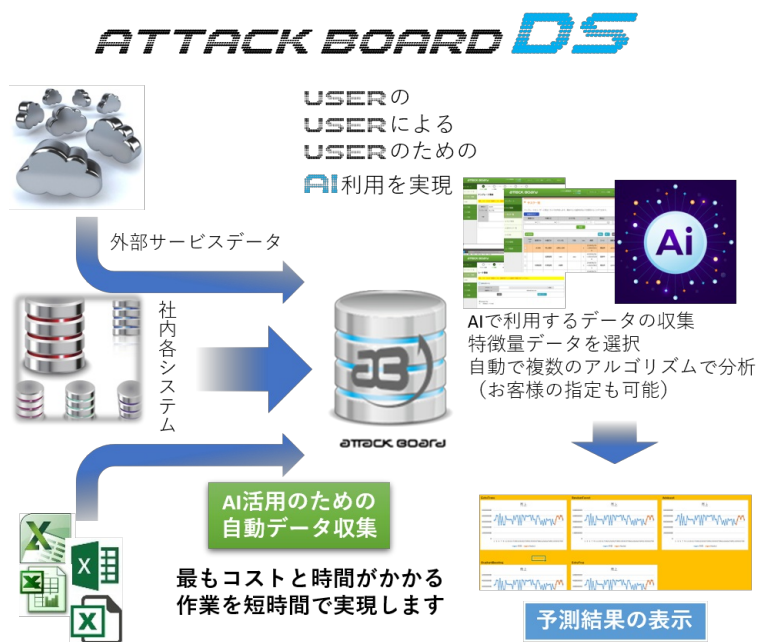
ATTACK BOARD DS

USERの
USERによる
USERのための
AI利用を実現

外部サービスデータ

社内各システム

attack board

AIで利用するデータの収集
特徴量データを選択
自動で複数のアルゴリズムで分析
（お客様の指定も可能）

Ai

AI活用のための
自動データ収集

最もコストと時間がかかる
作業を短時間で実現します

予測結果の表示